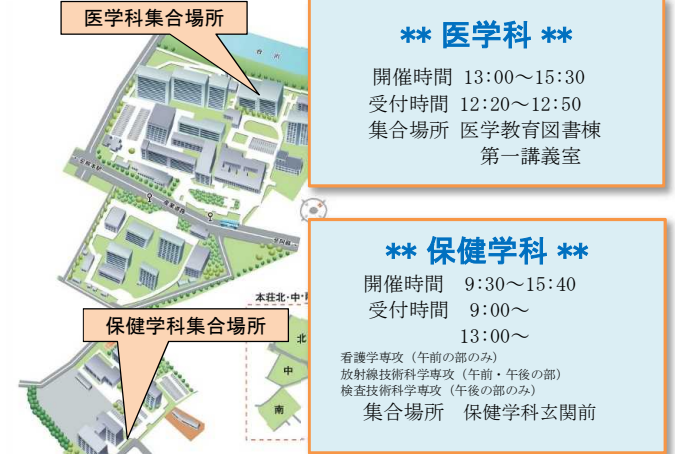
医学科集合場所

** 医学科 **
開催時間 13:00〜15:30
受付時間 12:20〜12:50
集合場所 医学教育図書棟
第一講義室

保健学科集合場所

** 保健学科 **
開催時間 9:30〜15:40
受付時間 9:00〜
13:00〜
看護学専攻（午前の部のみ）
放射線技術科学専攻（午前・午後の部）
検査技術科学専攻（午後の部のみ）
集合場所 保健学科玄関前

本荘北・中・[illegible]
北
中
南